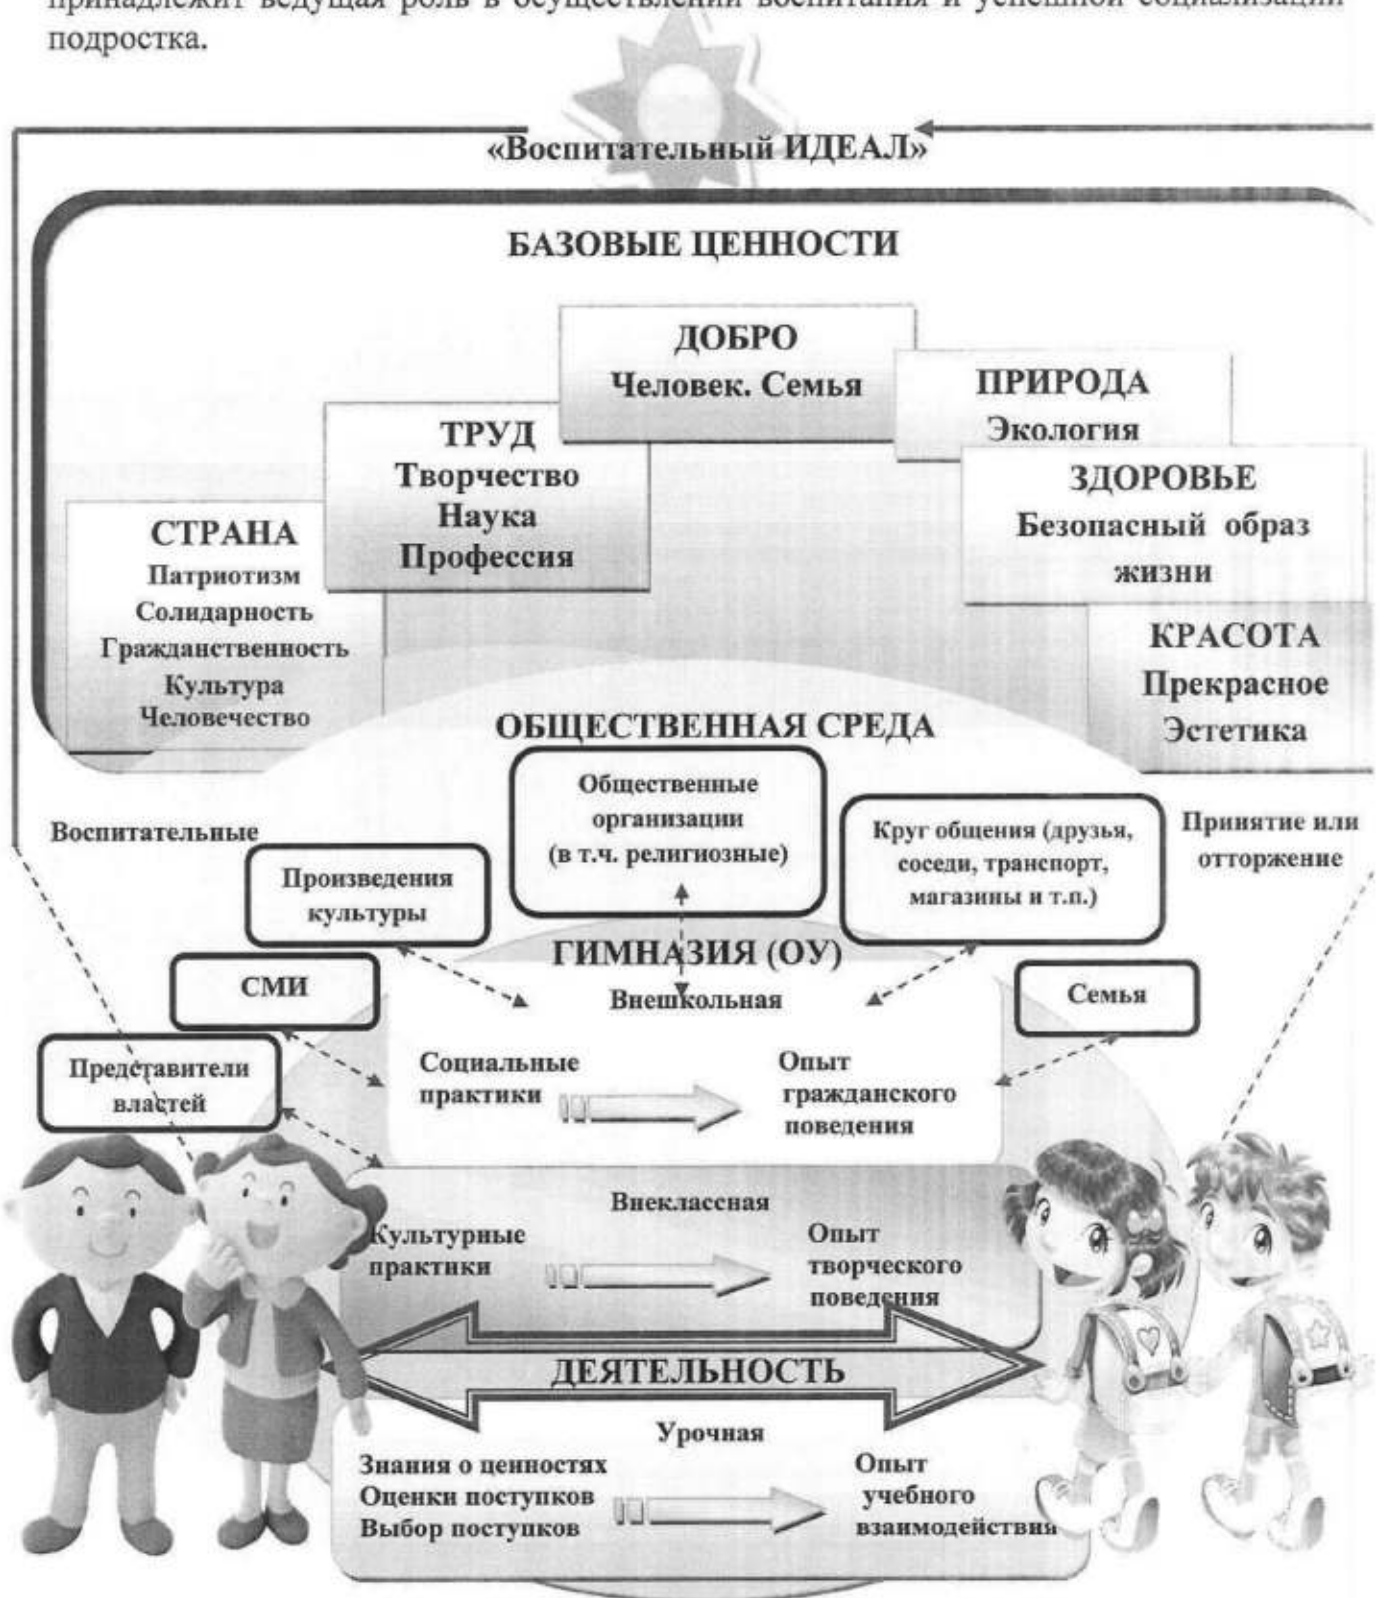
принадлежит ведущая роль в осуществлении воспитания и успешной социализации подростка.

«Воспитательный ИДЕАЛ»

БАЗОВЫЕ ЦЕННОСТИ

ДОБРО
Человек. Семья

ПРИРОДА
Экология

ТРУД
Творчество
Наука
Профессия

ЗДОРОВЬЕ
Безопасный образ жизни

СТРАНА
Патриотизм
Солидарность
Гражданственность
Культура
Человечество

КРАСОТА
Прекрасное
Эстетика

ОБЩЕСТВЕННАЯ СРЕДА

Общественные организации (в т.ч. религиозные)

Воспитательные

Круг общения (друзья, соседи, транспорт, магазины и т.п.)

Принятие или отторжение

Произведения культуры

ГИМНАЗИЯ (ОУ)

СМИ

Внешкольная

Семья

Представители властей

Социальные практики

Опыт гражданского поведения

Внеклассная

Культурные практики

Опыт творческого поведения

ДЕЯТЕЛЬНОСТЬ

Урочная

Знания о ценностях
Оценки поступков
Выбор поступков

Опыт учебного взаимодействия